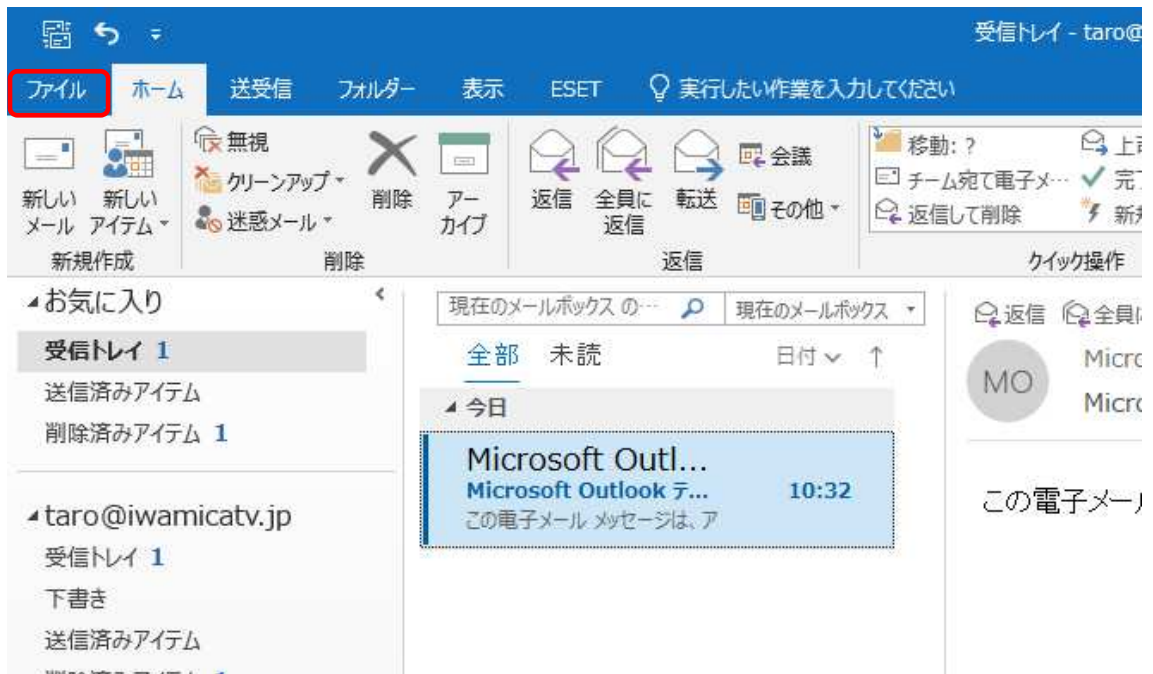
受信トレイ - taro@

ファイル ホーム 送受信 フォルダー 表示 ESET 実行したい作業を入力してください

新しいメール 新しいアイテム 新規作成

無視 クリーンアップ 迷惑メール 削除 アーカイブ 削除

返信 全員に返信 転送 会議 その他 返信

移動: ? チーム宛て電子メ… 返信して削除 上司 完了 新規 クイック操作

お気に入り
受信トレイ 1
送信済みアイテム
削除済みアイテム 1

taro@iwamicatv.jp
受信トレイ 1
下書き
送信済みアイテム

現在のメールボックス の… 現在のメールボックス
全部 未読 日付
今日
Microsoft Outl...
Microsoft Outlook テ... 10:32
この電子メール メッセージは、ア

返信 全員に
MO
Micro
Micro
この電子メー